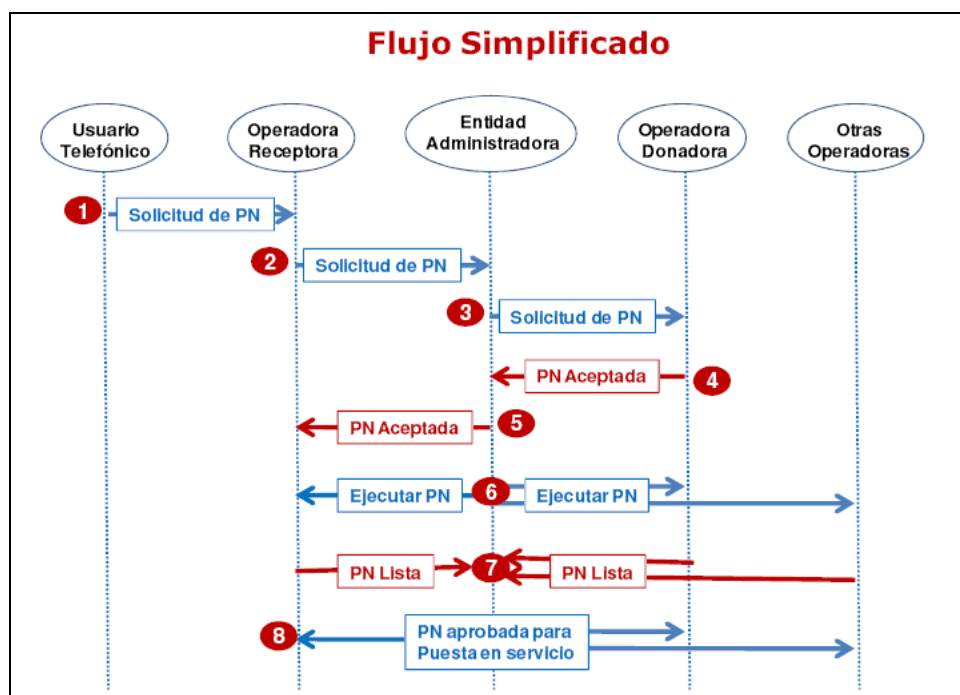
Flujo Simplificado

Usuario Telefónico

Operadora Receptora

Entidad Administradora

Operadora Donadora

Otras Operadoras

1 Solicitud de PN

2 Solicitud de PN

3 Solicitud de PN

PN Aceptada 4

PN Aceptada 5

Ejecutar PN 6 Ejecutar PN

PN Lista 7 PN Lista

8 PN aprobada para Puesta en servicio